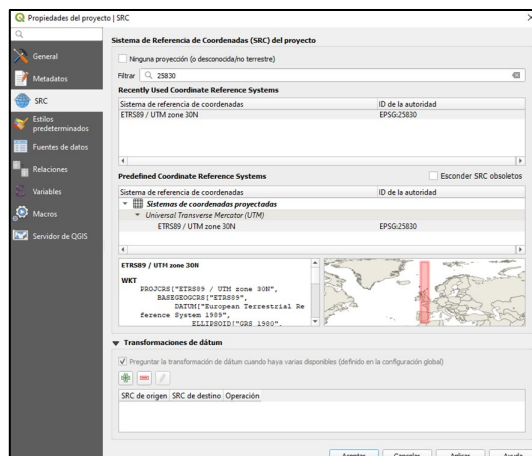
Propiedades del proyecto | SRC

General
Metadatos
SRC
Estilos predeterminados
Fuentes de datos
Relaciones
Variables
Macros
Servidor de QGIS

Sistema de Referencia de Coordenadas (SRC) del proyecto

Ninguna proyección (o desconocida/no terrestre)

Filtrar 25830

Recently Used Coordinate Reference Systems

| Sistema de referencia de coordenadas | ID de la autoridad |
|---|---|
| ETRS89 / UTM zone 30N | EPSG:25830 |

Predefined Coordinate Reference Systems

Esconder SRC obsoletos

| Sistema de referencia de coordenadas | ID de la autoridad |
|---|---|
| Sistemas de coordenadas proyectadas | |
| Universal Transverse Mercator (UTM) | |
| ETRS89 / UTM zone 30N | EPSG:25830 |

ETRS89 / UTM zone 30N

WKT
PROJCRS["ETRS89 / UTM zone 30N",
BASEGEOGCRS["ETRS89",
DATUM["European Terrestrial Reference System 1989",
ELLIPSOID["GRS 1980",

Transformaciones de dátum

Preguntar la transformación de dátum cuando haya varias disponibles (definido en la configuración global)

SRC de origen | SRC de destino | Operación

Aceptar | Cancelar | Aplicar | Ayuda